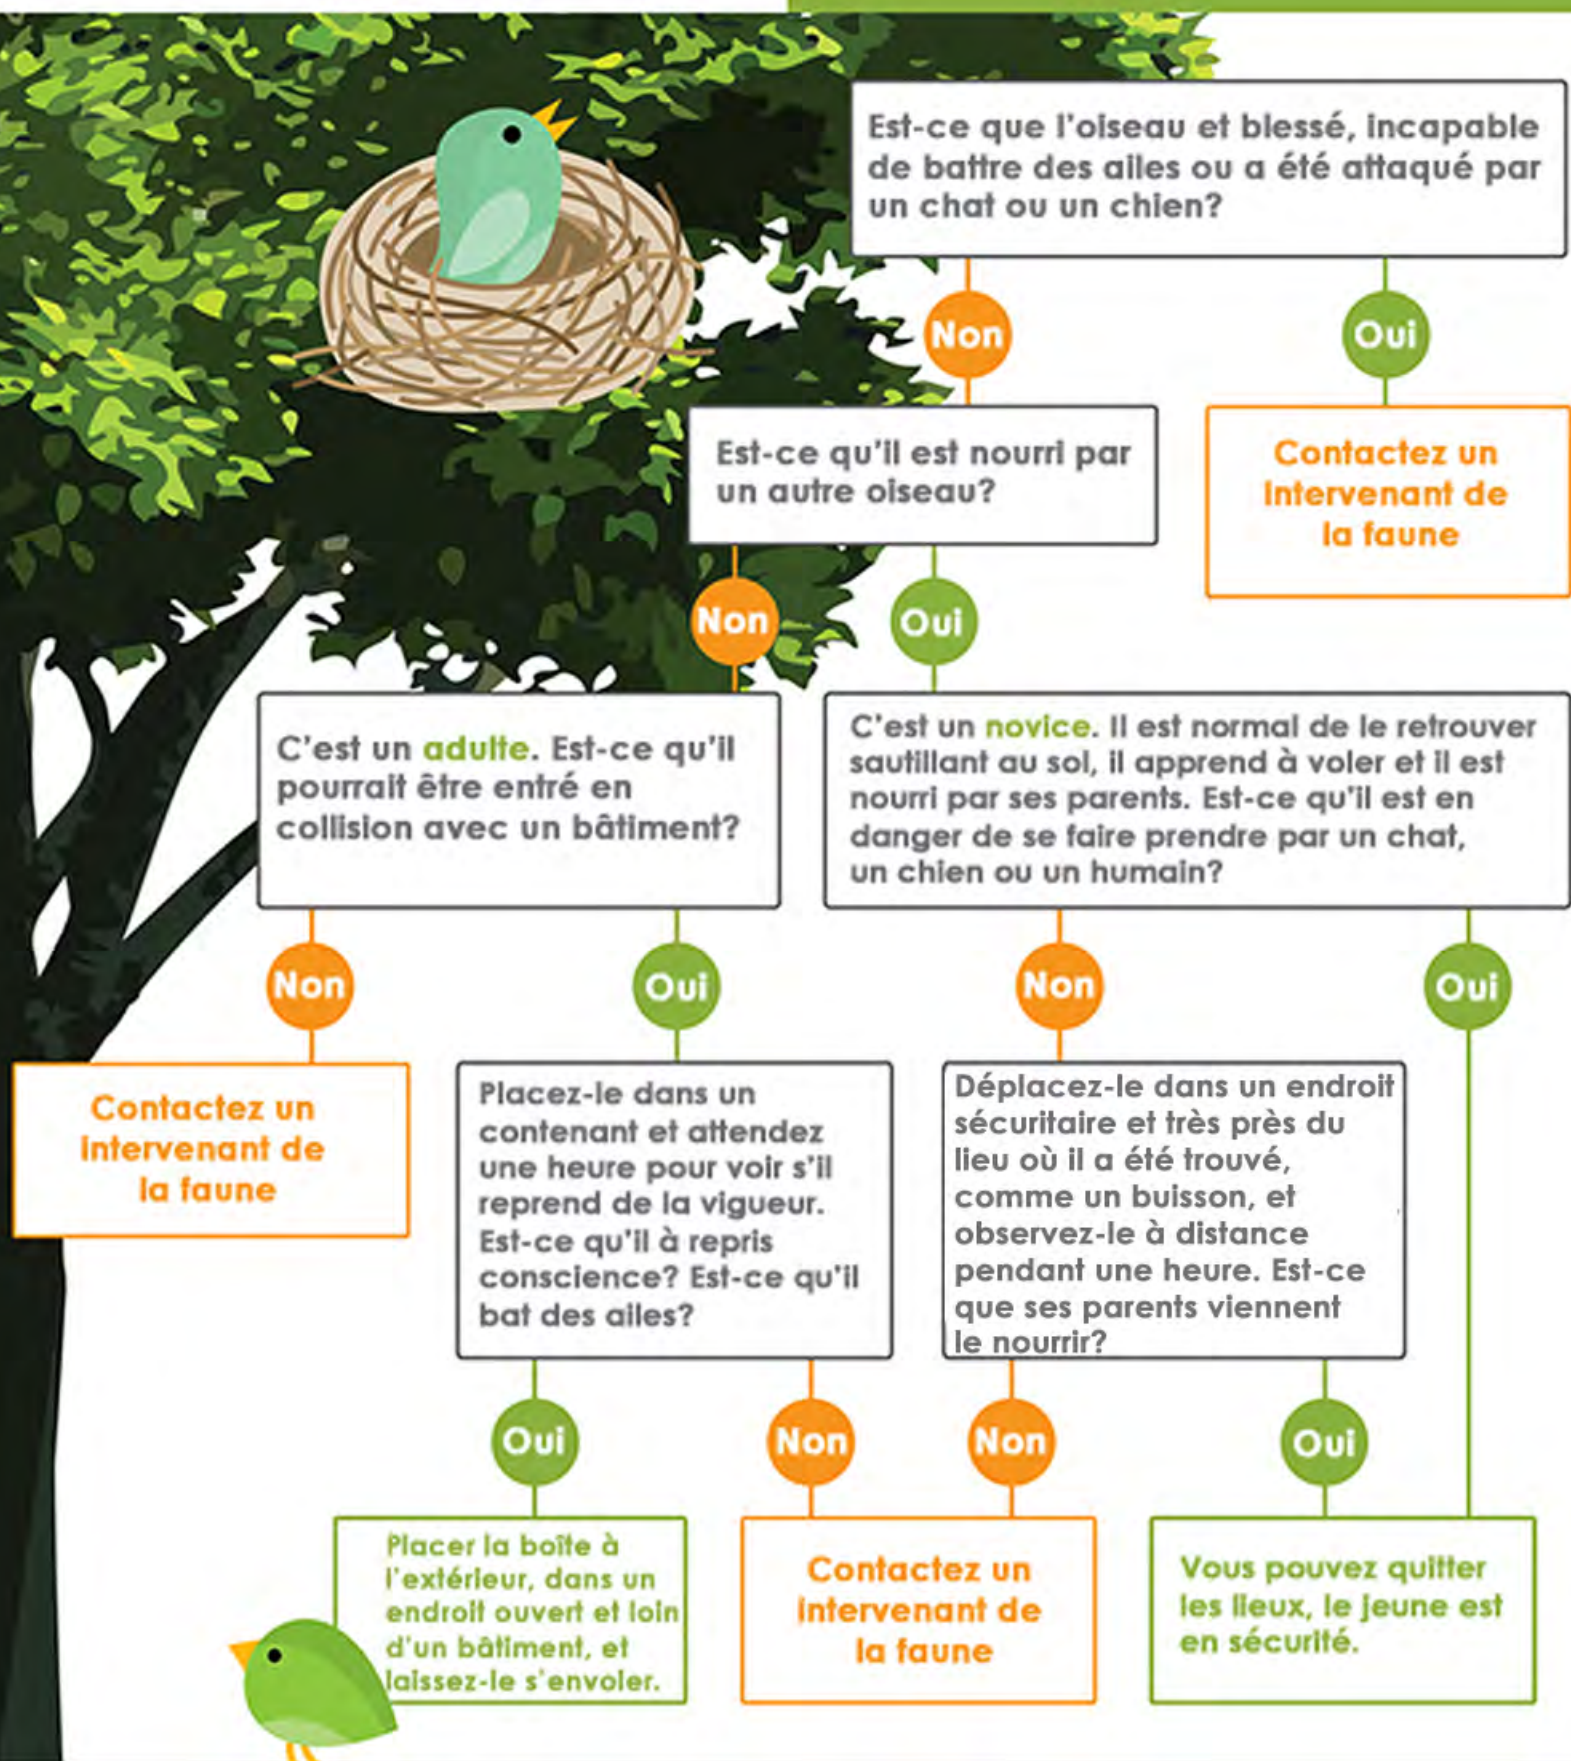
Est-ce que l'oiseau et blessé, incapable de battre des ailes ou a été attaqué par un chat ou un chien?

Non

Oui

Contactez un intervenant de la faune

Est-ce qu'il est nourri par un autre oiseau?

Non

Oui

C'est un adulte. Est-ce qu'il pourrait être entré en collision avec un bâtiment?

C'est un novice. Il est normal de le retrouver sautillant au sol, il apprend à voler et il est nourri par ses parents. Est-ce qu'il est en danger de se faire prendre par un chat, un chien ou un humain?

Non

Oui

Non

Oui

Contactez un intervenant de la faune

Placez-le dans un contenant et attendez une heure pour voir s'il reprend de la vigueur. Est-ce qu'il à repris conscience? Est-ce qu'il bat des ailes?

Déplacez-le dans un endroit sécuritaire et très près du lieu où il a été trouvé, comme un buisson, et observez-le à distance pendant une heure. Est-ce que ses parents viennent le nourrir?

Oui

Non

Non

Oui

Placer la boîte à l'extérieur, dans un endroit ouvert et loin d'un bâtiment, et laissez-le s'envoler.

Contactez un intervenant de la faune

Vous pouvez quitter les lieux, le jeune est en sécurité.